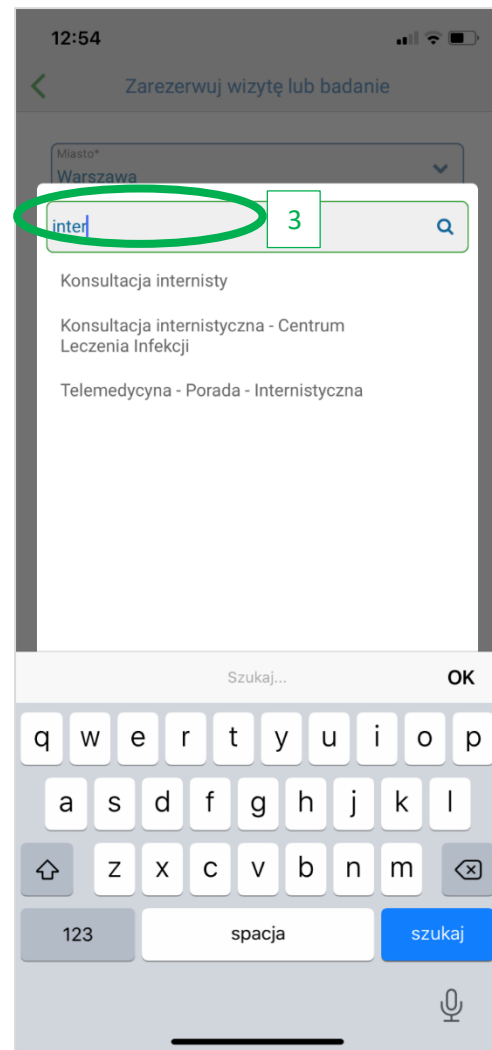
12:54

Zarezerwuj wizytę lub badanie

Miasto*
Warszawa

inter

3

Konsultacja internisty

Konsultacja internistyczna - Centrum Leczenia Infekcji

Telemedycyna - Porada - Internistyczna

Szukaj...

OK

q w e r t y u i o p
a s d f g h j k l
z x c v b n m

123

spacja

szukaj